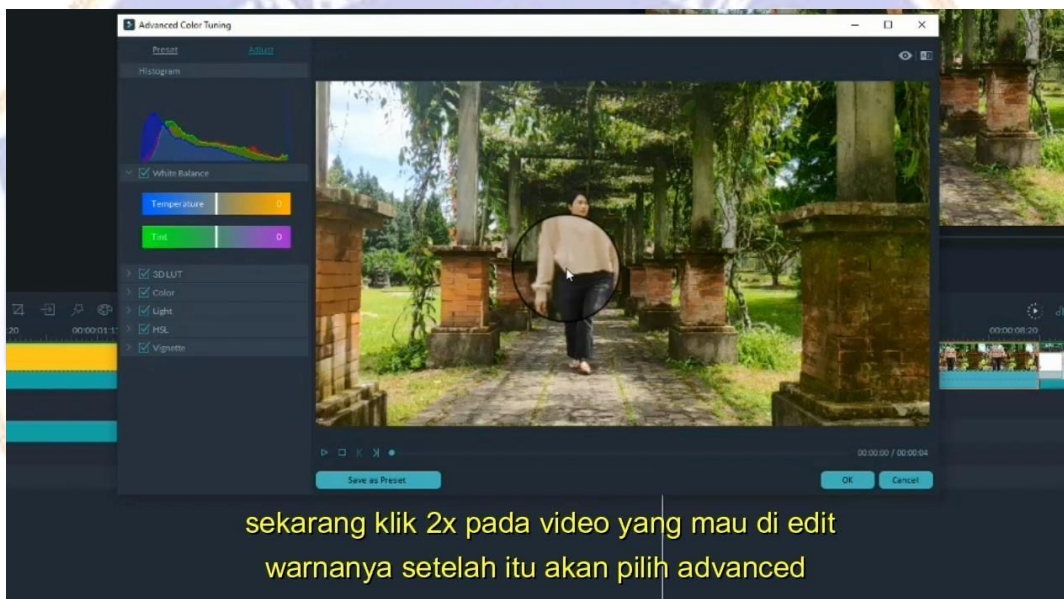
Advanced Color Tuning

Preset
Adjust

Histogram

White Balance

Temperature 0

Tint 0

3D LUT

Color

Light

HSL

Vignette

00:00:01:1

00:00:08:20

00:00:00 / 00:00:04

Save as Preset

OK

Cancel

sekarang klik 2x pada video yang mau di edit warnanya setelah itu akan pilih advanced